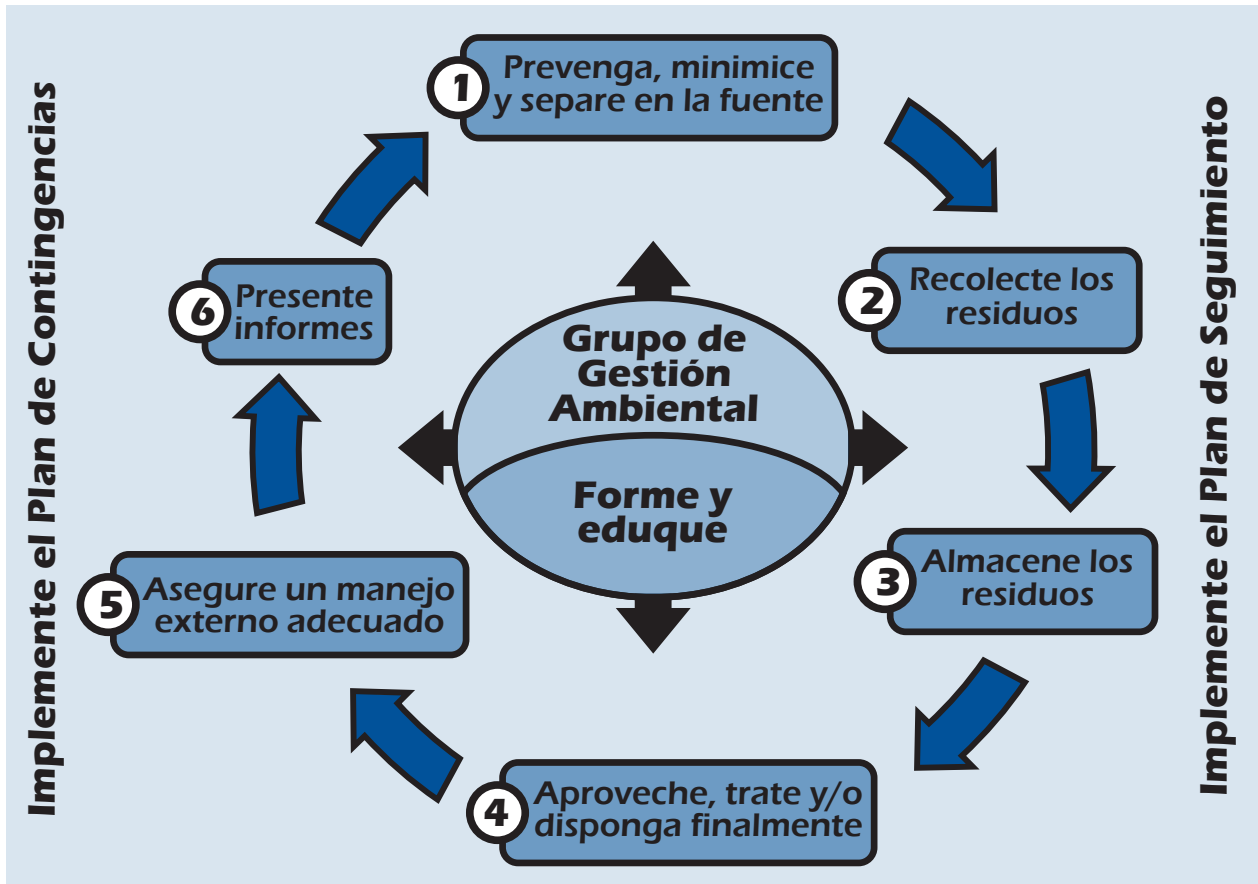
Implemente el Plan de Contingencias

1 Prevenga, minimice y separe en la fuente

2 Recolecte los residuos

3 Almacene los residuos

4 Aproveche, trate y/o disponga finalmente

5 Asegure un manejo externo adecuado

6 Presente informes

Grupo de Gestión Ambiental

Forme y eduque

Implemente el Plan de Seguimiento